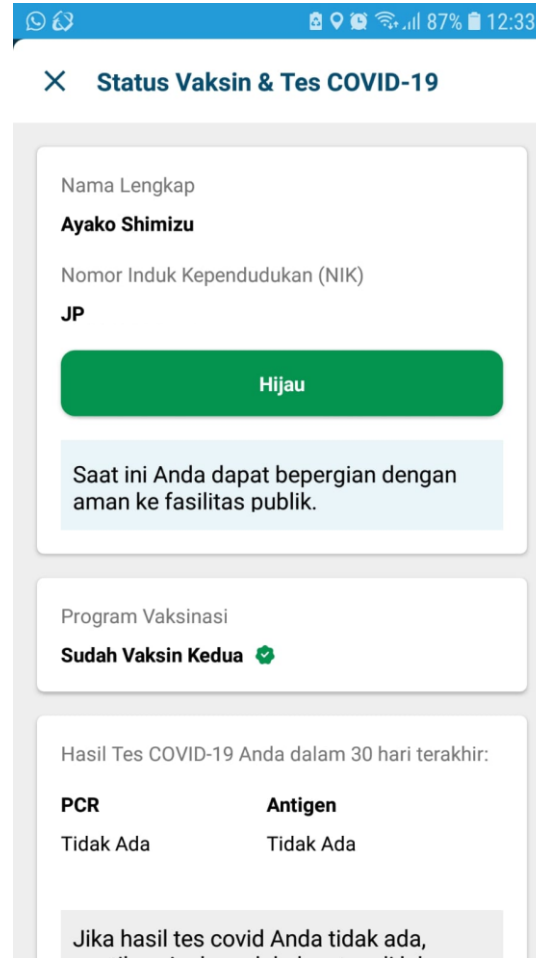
87% 12:33

× Status Vaksin & Tes COVID-19

Nama Lengkap

Ayako Shimizu

Nomor Induk Kependudukan (NIK)

JP

Hijau

Saat ini Anda dapat bepergian dengan aman ke fasilitas publik.

Program Vaksinasi

Sudah Vaksin Kedua

Hasil Tes COVID-19 Anda dalam 30 hari terakhir:

| PCR | Antigen |
|---|---|
| Tidak Ada | Tidak Ada |

Jika hasil tes covid Anda tidak ada, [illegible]